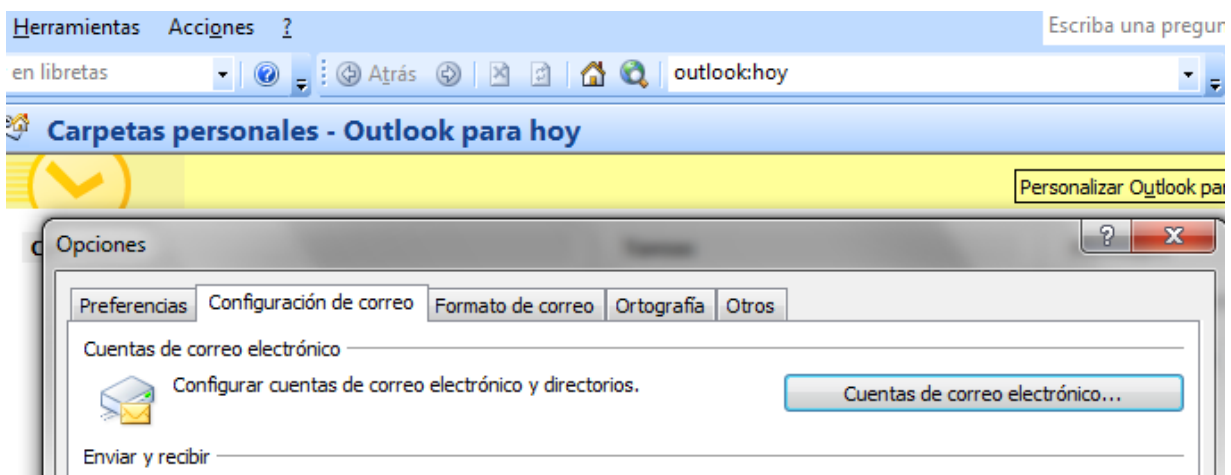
Herramientas Acciones ?

Escriba una pregur

en libretas

Atrás

outlook:hoy

Carpetas personales - Outlook para hoy

Personalizar Outlook par

C

Opciones

?

X

Preferencias | Configuración de correo | Formato de correo | Ortografía | Otros

Cuentas de correo electrónico

Configurar cuentas de correo electrónico y directorios.

Cuentas de correo electrónico...

Enviar y recibir